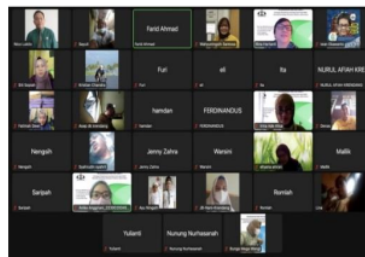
Farid Ahmad
Farid Ahmad
Furi
eli
Ila
NURUL AFIAH KRE
hamdan
hamdan
FERDINANDUS
FERDINANDUS
Nengsih
Nengsih
Jenny Zahra
Jenny Zahra
Warsini
Warsini
Malik
Malik
Saripah
Saripah
Romlah
Romlah
Yulianti
Yulianti
Nunung Nurhasanah
Nunung Nurhasanah
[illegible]